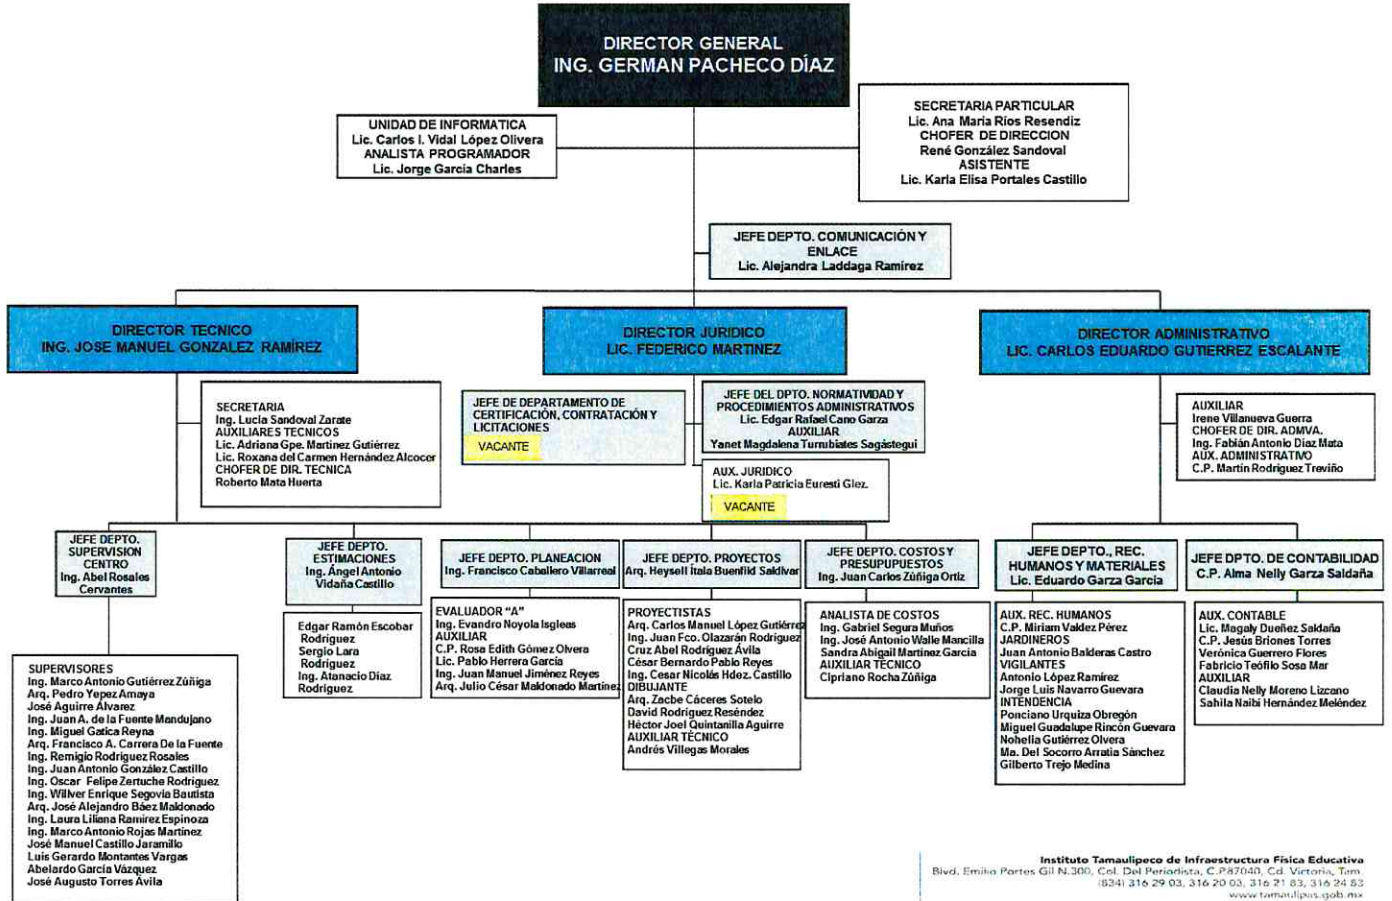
DIRECTOR GENERAL
ING. GERMAN PACHECO DÍAZ

UNIDAD DE INFORMATICA
Lic. Carlos I. Vidal López Olivera
ANALISTA PROGRAMADOR
Lic. Jorge García Charles

SECRETARIA PARTICULAR
Lic. Ana María Ríos Resendiz
CHOFER DE DIRECCION
René González Sandoval
ASISTENTE
Lic. Karla Elisa Portales Castillo

JEFE DEPTO. COMUNICACIÓN Y ENLACE
Lic. Alejandra Laddaga Ramírez

DIRECTOR TECNICO
ING. JOSE MANUEL GONZALEZ RAMÍREZ

DIRECTOR JURIDICO
LIC. FEDERICO MARTINEZ

DIRECTOR ADMINISTRATIVO
LIC. CARLOS EDUARDO GUTIERREZ ESCALANTE

SECRETARIA
Ing. Lucia Sandoval Zarate
AUXILIARES TECNICOS
Lic. Adriana Gpe. Martínez Gutiérrez
Lic. Roxana del Carmen Hernández Alcocer
CHOFER DE DIR. TECNICA
Roberto Mata Huerta

JEFE DE DEPARTAMENTO DE CERTIFICACIÓN, CONTRATACIÓN Y LICITACIONES
VACANTE

JEFE DEL DPTO. NORMATIVIDAD Y PROCEDIMIENTOS ADMINISTRATIVOS
Lic. Edgar Rafael Cano Garza
AUXILIAR
Yanet Magdalena Turrubiates Sagástegui

AUX. JURIDICO
Lic. Karla Patricia Euresti Glez.
VACANTE

AUXILIAR
Irene Villanueva Guerra
CHOFER DE DIR. ADMVA.
Ing. Fabián Antonio Díaz Mata
AUX. ADMINISTRATIVO
C.P. Martín Rodríguez Treviño

JEFE DEPTO. SUPERVISION CENTRO
Ing. Abel Rosales Cervantes

JEFE DEPTO. ESTIMACIONES
Ing. Ángel Antonio Vidaña Castillo

JEFE DEPTO. PLANEACION
Ing. Francisco Caballero Villarreal

JEFE DEPTO. PROYECTOS
Arq. Heysell Itala Buenfild Saldivar

JEFE DEPTO. COSTOS Y PRESUPUESTOS
Ing. Juan Carlos Zúñiga Ortiz

JEFE DEPTO., REC. HUMANOS Y MATERIALES
Lic. Eduardo Garza García

JEFE DPTO. DE CONTABILIDAD
C.P. Alma Nelly Garza Saldaña

SUPERVISORES
Ing. Marco Antonio Gutiérrez Zúñiga
Arq. Pedro Yepez Amaya
José Aguirre Alvarez
Ing. Juan A. de la Fuente Mandujano
Ing. Miguel Gatica Reyna
Arq. Francisco A. Carrera De la Fuente
Ing. Remigio Rodriguez Rosales
Ing. Juan Antonio González Castillo
Ing. Oscar Felipe Zertuche Rodriguez
Ing. Willver Enrique Segovia Bautista
Arq. José Alejandro Báez Maldonado
Ing. Laura Liliana Ramírez Espinoza
Ing. Marco Antonio Rojas Martinez
José Manuel Castillo Jaramillo
Luis Gerardo Montantes Vargas
Abelardo García Vázquez
José Augusto Torres Avila

Edgar Ramón Escobar Rodriguez
Sergio Lara Rodriguez
Ing. Atanacio Díaz Rodriguez

EVALUADOR "A"
Ing. Evandro Noyola Isgleas
AUXILIAR
C.P. Rosa Edith Gómez Olvera
Lic. Pablo Herrera García
Ing. Juan Manuel Jiménez Reyes
Arq. Julio César Maldonado Martinez

PROYECTISTAS
Arq. Carlos Manuel López Gutiérrez
Ing. Juan Fco. Olazarán Rodriguez
Cruz Abel Rodríguez Ávila
César Bernardo Pablo Reyes
Ing. Cesar Nicolás Hdez. Castillo
DIBUJANTE
Arq. Zacbe Cáceres Sotelo
David Rodriguez Reséndez
Héctor Joel Quintanilla Aguirre
AUXILIAR TÉCNICO
Andrés Villegas Morales

ANALISTA DE COSTOS
Ing. Gabriel Segura Muños
Ing. José Antonio Walle Mancilla
Sandra Abigail Martínez García
AUXILIAR TÉCNICO
Cipriano Rocha Zúñiga

AUX. REC. HUMANOS
C.P. Miriam Valdez Pérez
JARDINEROS
Juan Antonio Balderas Castro
VIGILANTES
Antonio López Ramírez
Jorge Luis Navarro Guevara
INTENDENCIA
Ponciano Urquiza Obregón
Miguel Guadalupe Rincón Guevara
Nohelia Gutiérrez Olvera
Ma. Del Socorro Arratia Sánchez
Gilberto Trejo Medina

AUX. CONTABLE
Lic. Magaly Dueñez Saldaña
C.P. Jesús Briones Torres
Verónica Guerrero Flores
Fabricio Teófilo Sosa Mar
AUXILIAR
Claudia Nelly Moreno Lizcano
Sahila Naibi Hernández Meléndez

Instituto Tamaulipeco de Infraestructura Física Educativa
Blvd. Emilio Portes Gil N.300, Col. Del Periodista, C.P.87040, Cd. Victoria, Tam.
(834) 316 29 03, 316 20 03, 316 21 83, 316 24 83
www.tamaulipas.gob.mx